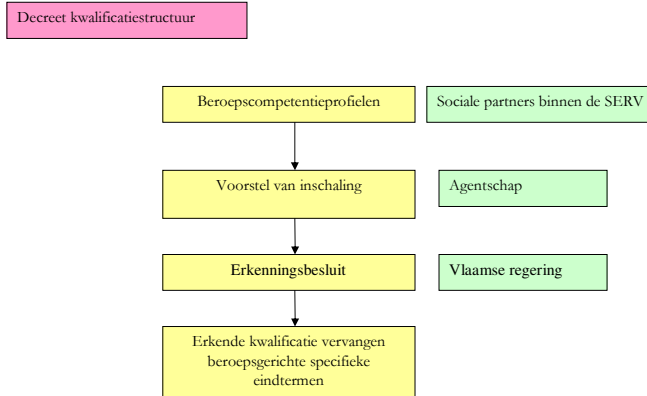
Decreet kwalificatiestructuur

Beroepscompetentieprofielen

Sociale partners binnen de SERV

Voorstel van inschaling

Agentschap

Erkenningsbesluit

Vlaamse regering

Erkende kwalificatie vervangen beroepsgerichte specifieke eindtermen